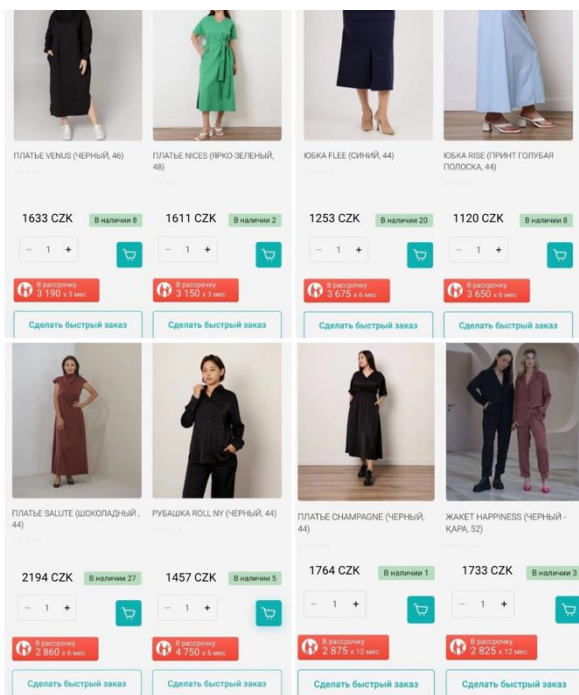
ПЛАТЬЕ VENUS (ЧЕРНЫЙ, 46)

1633 CZK
В наличии 8
− 1 +
В рассрочку
3 190 x 3 мес
Сделать быстрый заказ

ПЛАТЬЕ NICES (ЯРКО-ЗЕЛЕНЫЙ, 48)

1611 CZK
В наличии 2
− 1 +
В рассрочку
3 150 x 3 мес
Сделать быстрый заказ

ЮБКА FLEE (СИНИЙ, 44)

1253 CZK
В наличии 20
− 1 +
В рассрочку
3 675 x 6 мес
Сделать быстрый заказ

ЮБКА RISE (ПРИНТ ГОЛУБАЯ ПОЛОСКА, 44)

1120 CZK
В наличии 8
− 1 +
В рассрочку
3 650 x 6 мес
Сделать быстрый заказ

ПЛАТЬЕ SALUTE (ШОКОЛАДНЫЙ, 44)

2194 CZK
В наличии 27
− 1 +
В рассрочку
2 860 x 6 мес
Сделать быстрый заказ

РУБАШКА ROLL NY (ЧЕРНЫЙ, 44)

1457 CZK
В наличии 5
− 1 +
В рассрочку
4 750 x 6 мес
Сделать быстрый заказ

ПЛАТЬЕ CHAMPAGNE (ЧЕРНЫЙ, 44)

1764 CZK
В наличии 1
− 1 +
В рассрочку
2 875 x 12 мес
Сделать быстрый заказ

ЖАКЕТ HAPPINESS (ЧЕРНЫЙ - КАРА, 52)

1733 CZK
В наличии 3
− 1 +
В рассрочку
2 825 x 12 мес
Сделать быстрый заказ